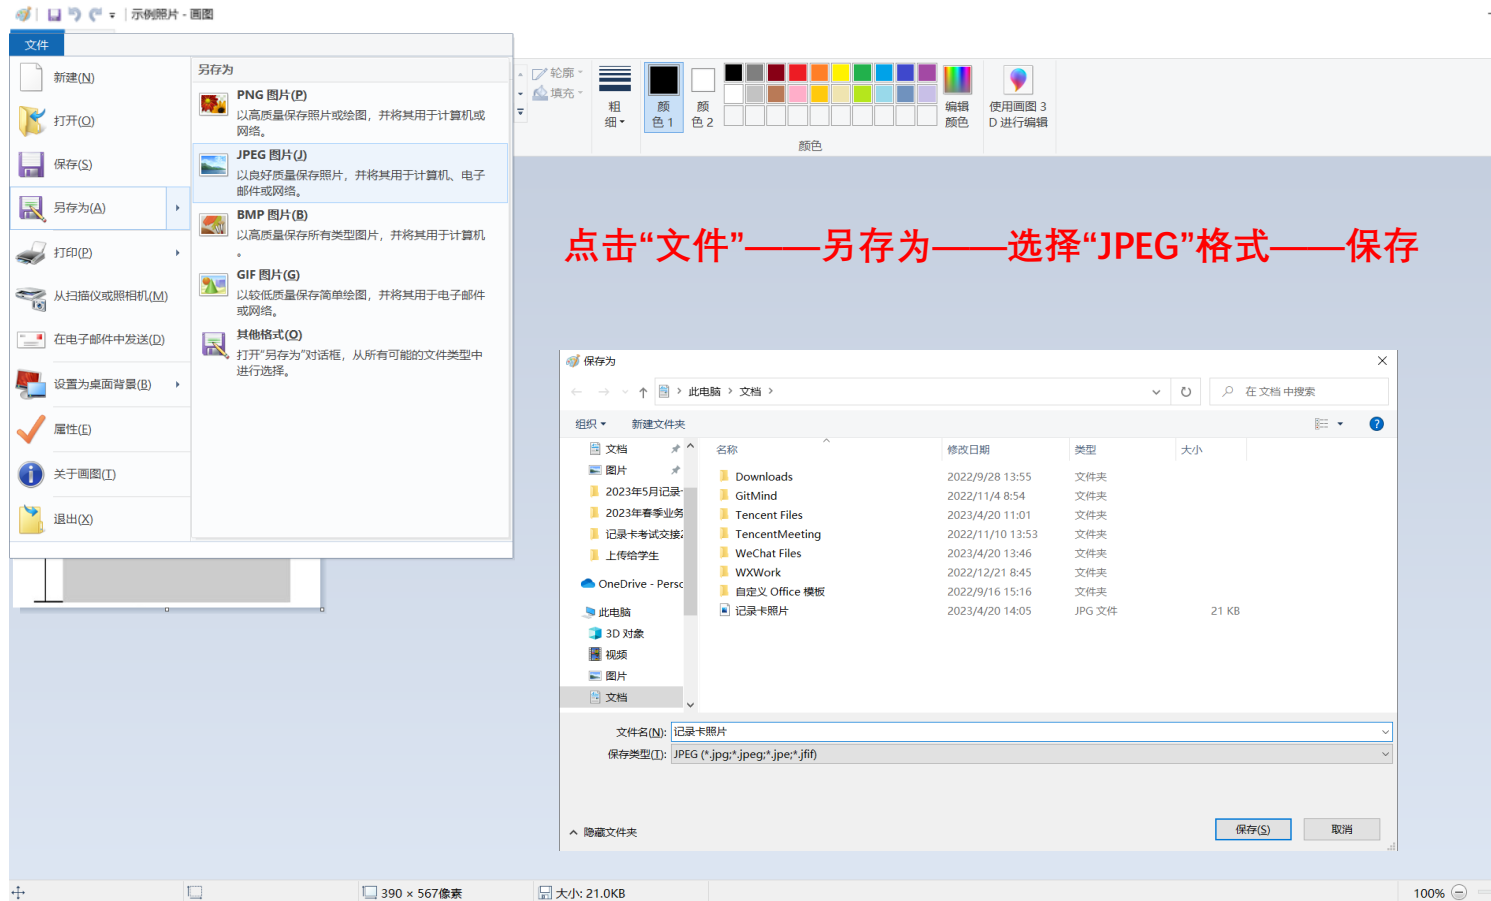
示例照片 - 画图

文件

新建(N)
打开(O)
保存(S)
另存为(A)
打印(P)
从扫描仪或照相机(M)
在电子邮件中发送(D)
设置为桌面背景(B)
属性(E)
关于画图(T)
退出(X)

另存为

PNG 图片(P)
以高质量保存照片或绘图，并将其用于计算机或网络。

JPEG 图片(J)
以良好质量保存照片，并将其用于计算机、电子邮件或网络。

BMP 图片(B)
以高质量保存所有类型图片，并将其用于计算机。

GIF 图片(G)
以较低质量保存简单绘图，并将其用于电子邮件或网络。

其他格式(O)
打开"另存为"对话框，从所有可能的文件类型中进行选择。

轮廓
填充
粗细
颜色 1
颜色 2
编辑颜色
使用画图 3D 进行编辑
颜色

点击“文件”——另存为——选择“JPEG”格式——保存

保存为

此电脑 › 文档 ›
在 文档 中搜索
组织
新建文件夹

文档
图片
2023年5月记录
2023年春季业务
记录卡考试交接
上传给学生
OneDrive - Perso
此电脑
3D 对象
视频
图片
文档

| 名称 | 修改日期 | 类型 | 大小 |
|---|---|---|---|
| Downloads | 2022/9/28 13:55 | 文件夹 | |
| GitMind | 2022/11/4 8:54 | 文件夹 | |
| Tencent Files | 2023/4/20 11:01 | 文件夹 | |
| TencentMeeting | 2022/11/10 13:53 | 文件夹 | |
| WeChat Files | 2023/4/20 13:46 | 文件夹 | |
| WXWork | 2022/12/21 8:45 | 文件夹 | |
| 自定义 Office 模板 | 2022/9/16 15:16 | 文件夹 | |
| 记录卡照片 | 2023/4/20 14:05 | JPG 文件 | 21 KB |

文件名(N): 记录卡照片
保存类型(T): JPEG (*.jpg;*.jpeg;*.jpe;*.jfif)

隐藏文件夹
保存(S)
取消

390 × 567像素
大小: 21.0KB
100%